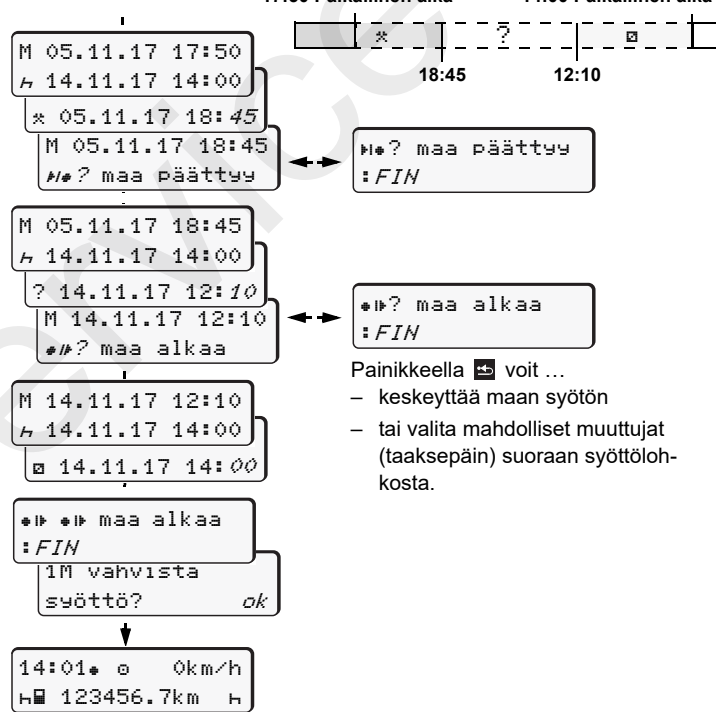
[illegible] Paikallinen aika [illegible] Paikallinen aika

⚒ ? ⊠

18:45 12:10

M 05.11.17 17:50
ь 14.11.17 14:00

⚒ 05.11.17 18:45

M 05.11.17 18:45
▸I●? maa päättyy

▸I●? maa päättyy
:FIN

M 05.11.17 18:45
ь 14.11.17 14:00

? 14.11.17 12:10

M 14.11.17 12:10
●I▸? maa alkaa

●I▸? maa alkaa
:FIN

Painikkeella voit …

– keskeyttää maan syötön

– tai valita mahdolliset muuttujat (taaksepäin) suoraan syöttölohkosta.

M 14.11.17 12:10
ь 14.11.17 14:00

⊠ 14.11.17 14:00

●I▸ ●I▸ maa alkaa
:FIN

1M vahvista
syöttö? ok

14:01● ⊙ 0km/h
ь 123456.7km ь